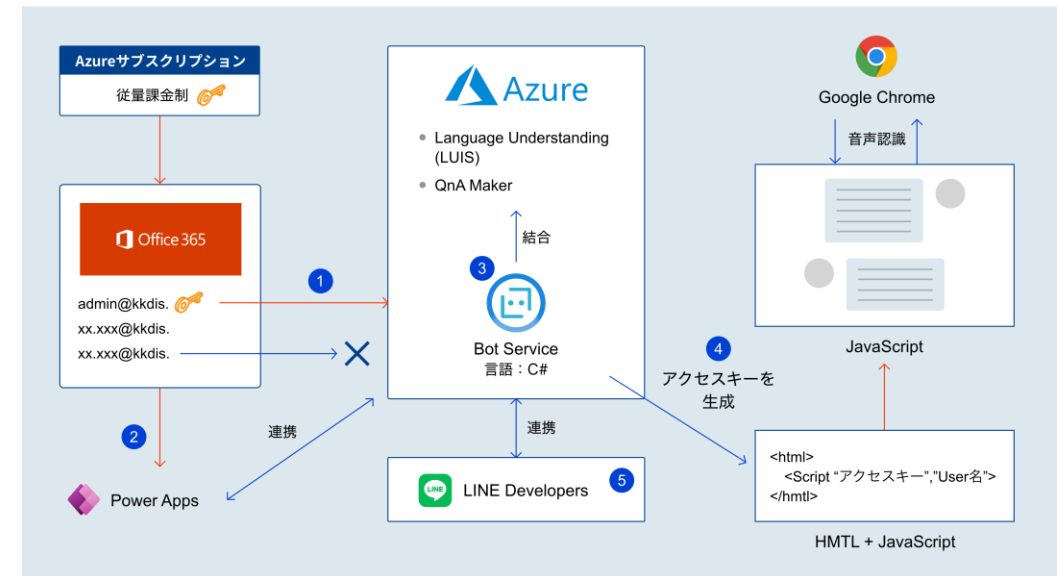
Azureサブスクリプション
従量課金制

Office 365

admin@kkdis.
xx.xxx@kkdis.
xx.xxx@kkdis.

1

2

連携

Power Apps

Azure

Language Understanding (LUIS)

QnA Maker

結合

3

Bot Service
言語：C#

連携

LINE Developers

5

LINE

Google Chrome

音声認識

JavaScript

4

アクセスキーを生成

<html>
<Script "アクセスキー","User名">
</hmtl>

HMTL + JavaScript